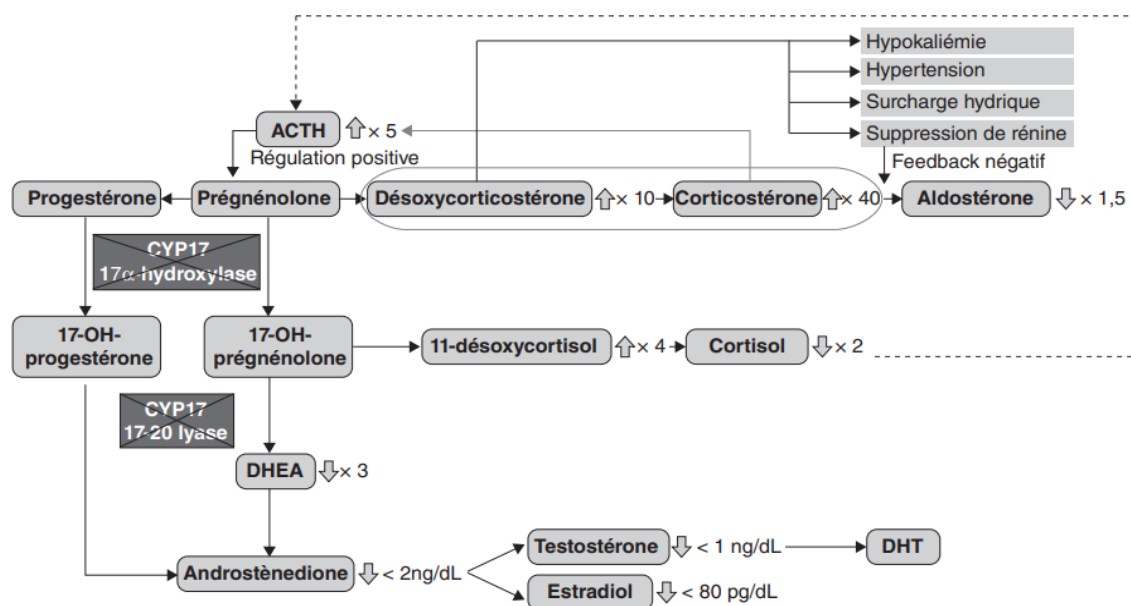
Hypokaliémie
Hypertension
Surcharge hydrique
Suppression de rénine
Feedback négatif

ACTH × 5
Régulation positive

Progestérone
Prégnénolone
Désoxycorticostérone × 10
Corticostérone × 40
Aldostérone × 1,5

CYP17
17α hydroxylase

17-OH-progestérone
17-OH-prégnénolone
11-désoxycortisol × 4
Cortisol × 2

CYP17
17-20 lyase

DHEA × 3

Androstènedione < 2ng/dL
Testostérone < 1 ng/dL
DHT
Estradiol < 80 pg/dL